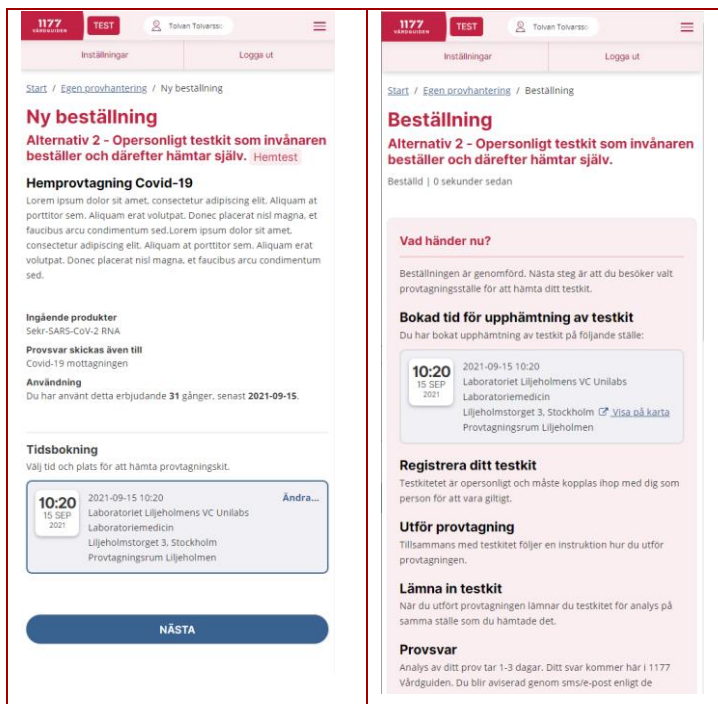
1177 VÅRDGUIDEN TEST Tolvan Tolvarsso

Inställningar | Logga ut

Start / Egen provhantering / Ny beställning

Ny beställning

Alternativ 2 - Opersonligt testkit som invånaren beställer och därefter hämtar själv. Hemtest

Hemprovtagning Covid-19

Lorem ipsum dolor sit amet, consectetur adipiscing elit. Aliquam at porttitor sem. Aliquam erat volutpat. Donec placerat nisl magna, et faucibus arcu condimentum sed.Lorem ipsum dolor sit amet, consectetur adipiscing elit. Aliquam at porttitor sem. Aliquam erat volutpat. Donec placerat nisl magna, et faucibus arcu condimentum sed.

Ingående produkter
Sekr-SARS-CoV-2 RNA

Provsvar skickas även till
Covid-19 mottagningen

Användning
Du har använt detta erbjudande 31 gånger, senast 2021-09-15.

Tidsbokning
Välj tid och plats för att hämta provtagningskit.

10:20 15 SEP 2021 2021-09-15 10:20 Laboratoriet Liljeholmens VC Unilabs Laboratoriemedicin Liljeholmstorget 3, Stockholm Provtagningsrum Liljeholmen Ändra...

NÄSTA

1177 VÅRDGUIDEN TEST Tolvan Tolvarsso

Inställningar | Logga ut

Start / Egen provhantering / Beställning

Beställning

Alternativ 2 - Opersonligt testkit som invånaren beställer och därefter hämtar själv.

Beställd | 0 sekunder sedan

Vad händer nu?

Beställningen är genomförd. Nästa steg är att du besöker valt provtagningsställe för att hämta ditt testkit.

Bokad tid för upphämtning av testkit
Du har bokat upphämtning av testkit på följande ställe:

10:20 15 SEP 2021 2021-09-15 10:20 Laboratoriet Liljeholmens VC Unilabs Laboratoriemedicin Liljeholmstorget 3, Stockholm Visa på karta Provtagningsrum Liljeholmen

Registrera ditt testkit
Testkitetet är opersonligt och måste kopplas ihop med dig som person för att vara giltigt.

Utför provtagning
Tillsammans med testkitet följer en instruktion hur du utför provtagningen.

Lämna in testkit
När du utfört provtagningen lämnar du testkitet för analys på samma ställe som du hämtade det.

Provsvar
Analys av ditt prov tar 1-3 dagar. Ditt svar kommer här i 1177 Vårdguiden. Du blir aviserad genom sms/e-post enligt de